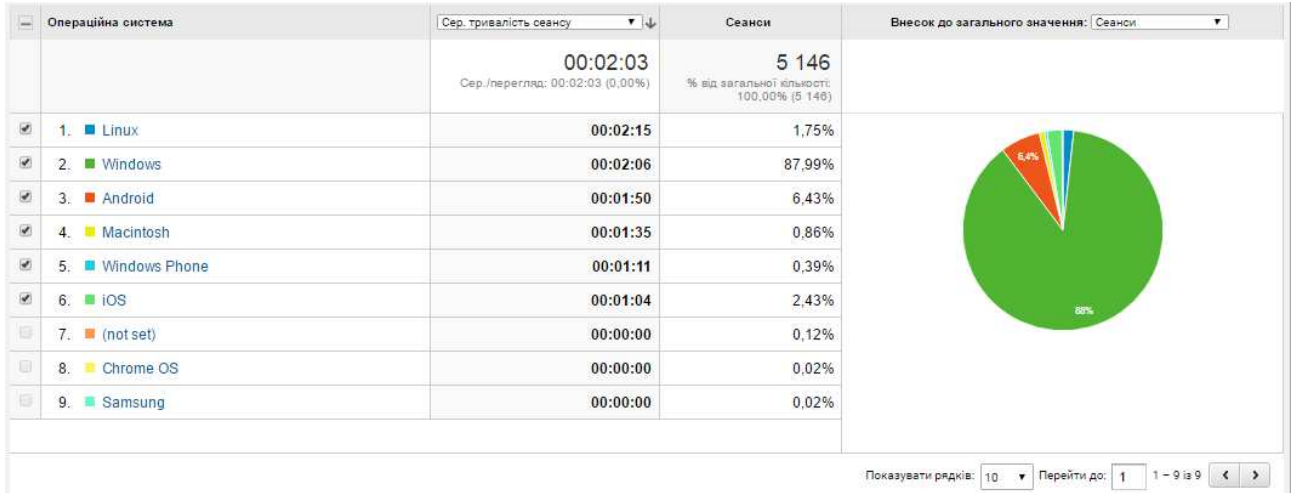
| Операційна система | Сер. тривалість сеансу | Сеанси | Внесок до загального значення: Сеанси |
|---|---|---|---|
| | 00:02:03 Сер./перегляд: 00:02:03 (0,00%) | 5 146 % від загальної кількості: 100,00% (5 146) | |
| 1. Linux | 00:02:15 | 1,75% | |
| 2. Windows | 00:02:06 | 87,99% | |
| 3. Android | 00:01:50 | 6,43% | |
| 4. Macintosh | 00:01:35 | 0,86% | |
| 5. Windows Phone | 00:01:11 | 0,39% | |
| 6. iOS | 00:01:04 | 2,43% | |
| 7. (not set) | 00:00:00 | 0,12% | |
| 8. Chrome OS | 00:00:00 | 0,02% | |
| 9. Samsung | 00:00:00 | 0,02% | |

6,4%
88%

Показувати рядків: 10 Перейти до: 1 1 – 9 із 9